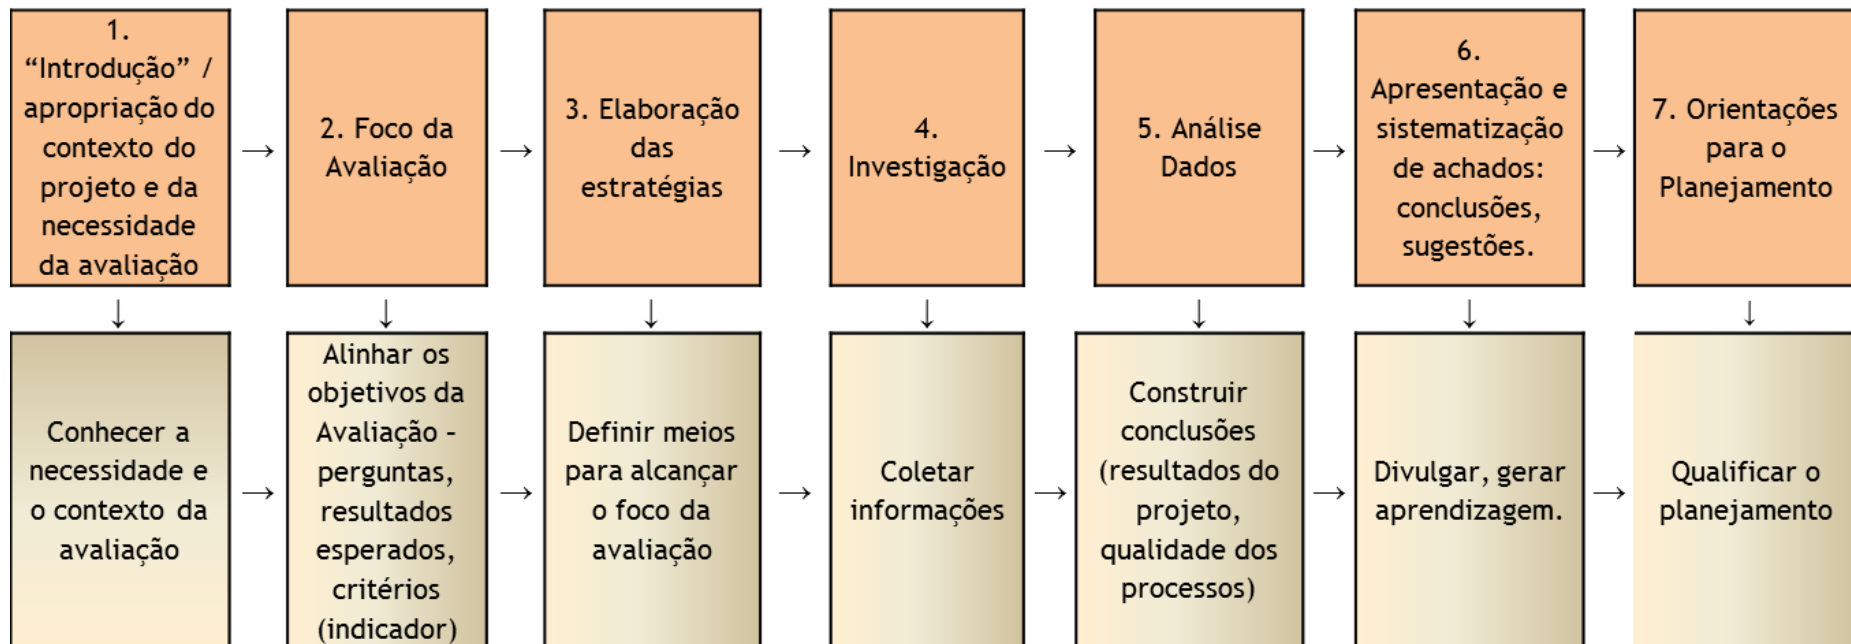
1. "Introdução" / apropriação do contexto do projeto e da necessidade da avaliação

→

2. Foco da Avaliação

→

3. Elaboração das estratégias

→

4. Investigação

→

5. Análise Dados

→

6. Apresentação e sistematização de achados: conclusões, sugestões.

→

7. Orientações para o Planejamento

↓ ↓ ↓ ↓ ↓ ↓ ↓

Conhecer a necessidade e o contexto da avaliação

→

Alinhar os objetivos da Avaliação - perguntas, resultados esperados, critérios (indicador)

→

Definir meios para alcançar o foco da avaliação

→

Coletar informações

→

Construir conclusões (resultados do projeto, qualidade dos processos)

→

Divulgar, gerar aprendizagem.

→

Qualificar o planejamento